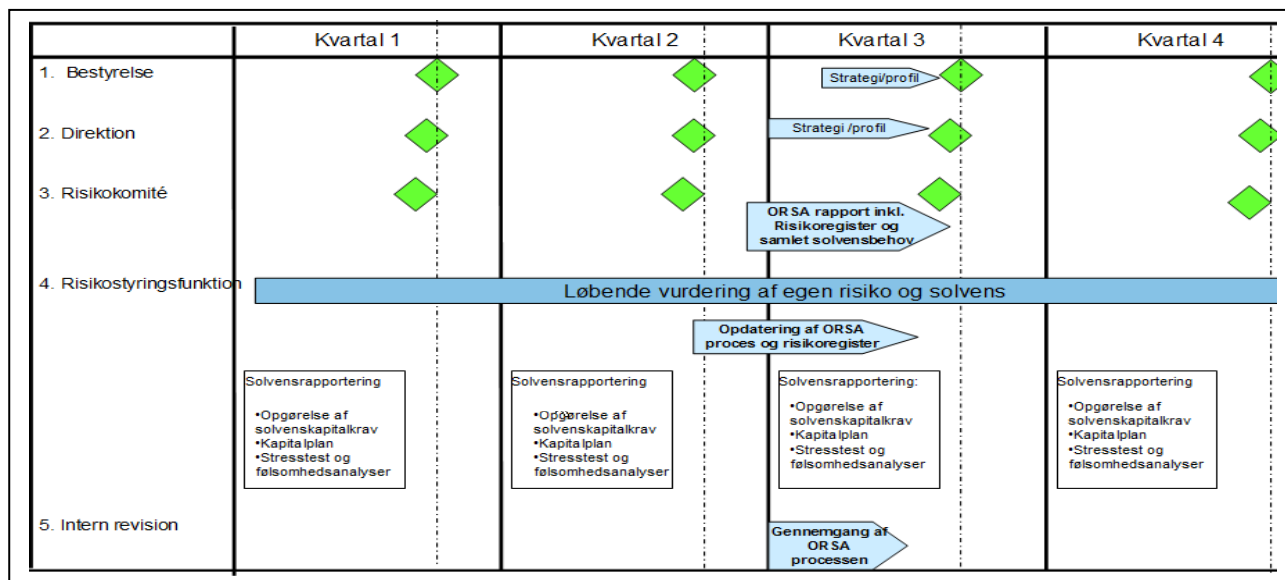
| | Kvartal 1 | Kvartal 2 | Kvartal 3 | Kvartal 4 |
|---|---|---|---|---|
| 1. Bestyrelse | | | Strategi/profil | |
| 2. Direktion | | | Strategi /profil | |
| 3. Risikokomité | | | ORSA rapport inkl. Risikoregister og samlet solvensbehov | |
| 4. Risikostyringsfunktion | Løbende vurdering af egen risiko og solvens | | | |
| | | | Opdatering af ORSA proces og risikoregister | |
| | Solvensrapportering •Opgørelse af solvenskapitalkrav •Kapitalplan •Stresstest og følsomhedsanalyser | Solvensrapportering •Opgørelse af solvenskapitalkrav •Kapitalplan •Stresstest og følsomhedsanalyser | Solvensrapportering: •Opgørelse af solvenskapitalkrav •Kapitalplan •Stresstest og følsomhedsanalyser | Solvensrapportering •Opgørelse af solvenskapitalkrav •Kapitalplan •Stresstest og følsomhedsanalyser |
| 5. Intern revision | | | Gennemgang af ORSA processen | |